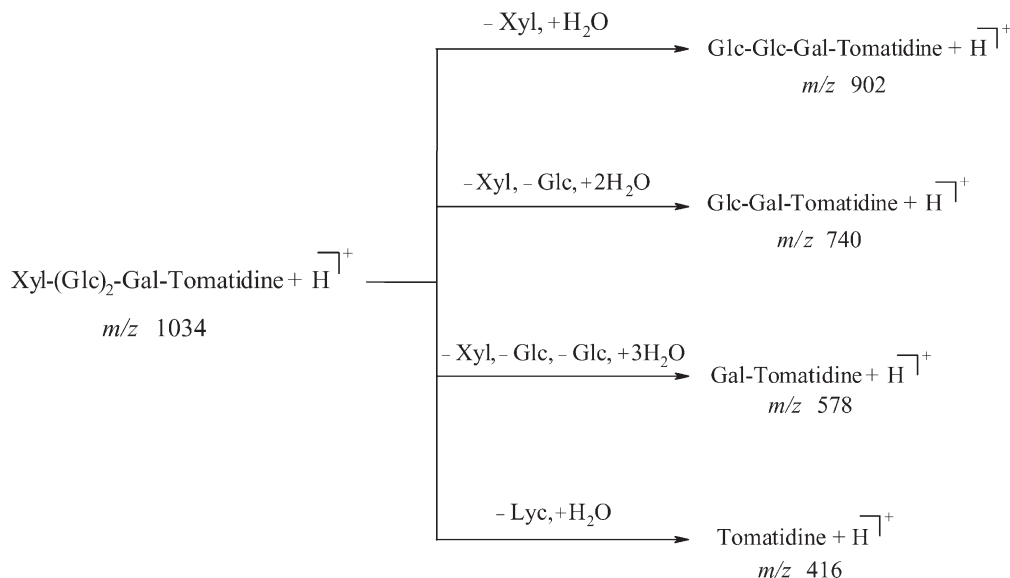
$[\text{Xyl-(Glc)}_2\text{-Gal-Tomatidine} + \text{H}]^+$
$m/z$ 1034

$-\text{Xyl}, +\text{H}_2\text{O}$
$[\text{Glc-Glc-Gal-Tomatidine} + \text{H}]^+$
$m/z$ 902

$-\text{Xyl}, -\text{Glc}, +2\text{H}_2\text{O}$
$[\text{Glc-Gal-Tomatidine} + \text{H}]^+$
$m/z$ 740

$-\text{Xyl}, -\text{Glc}, -\text{Glc}, +3\text{H}_2\text{O}$
$[\text{Gal-Tomatidine} + \text{H}]^+$
$m/z$ 578

$-\text{Lyc}, +\text{H}_2\text{O}$
$[\text{Tomatidine} + \text{H}]^+$
$m/z$ 416